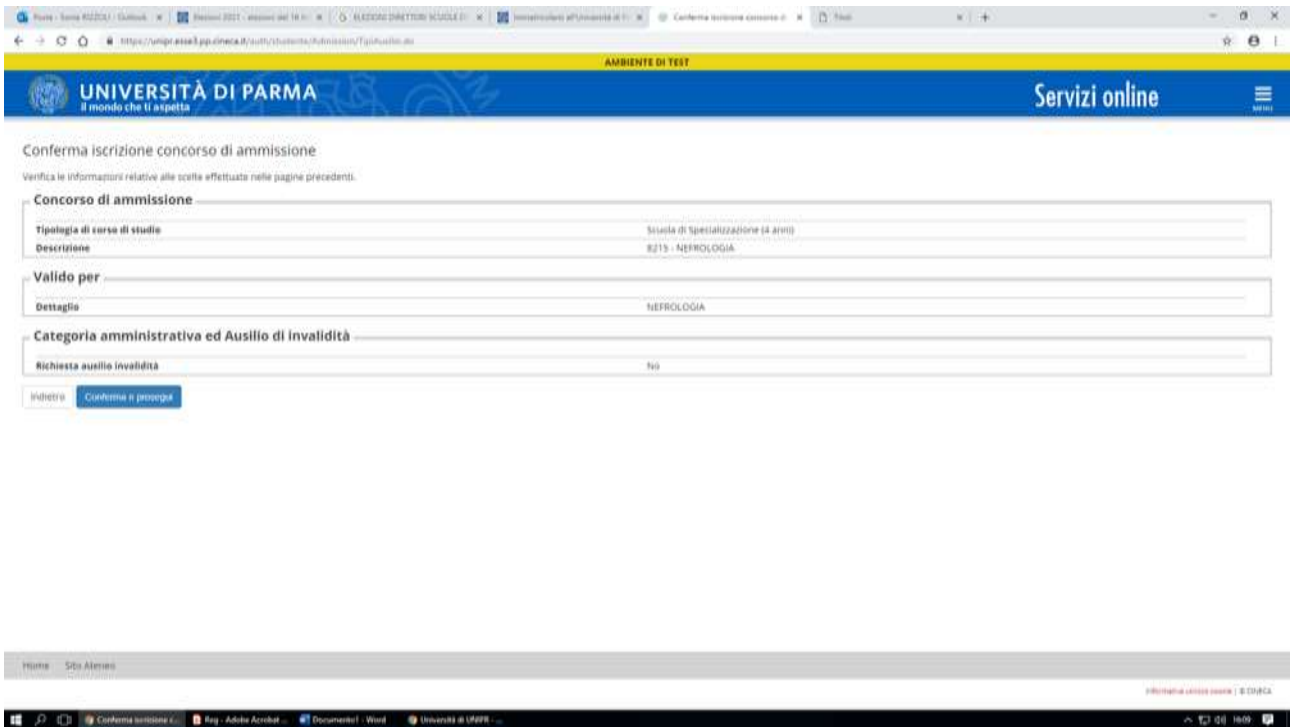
AMBIENTE DI TEST

UNIVERSITÀ DI PARMA
il mondo che ti aspetta

Servizi online

Conferma iscrizione concorso di ammissione

Verifica le informazioni relative alle scelte effettuate nelle pagine precedenti.

Concorso di ammissione

| | |
|---|---|
| Tipologia di corso di studio | Scuola di Specializzazione (4 anni) |
| Descrizione | 8215 - NEFROLOGIA |

Valido per

| | |
|---|---|
| Dettaglio | NEFROLOGIA |

Categoria amministrativa ed Ausilio di invalidità

| | |
|---|---|
| Richiesta ausilio invalidità | No |

Indietro Conferma e prosegui

Home Sito Ateneo

Informativa utilizzo cookie | © CINECA

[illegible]